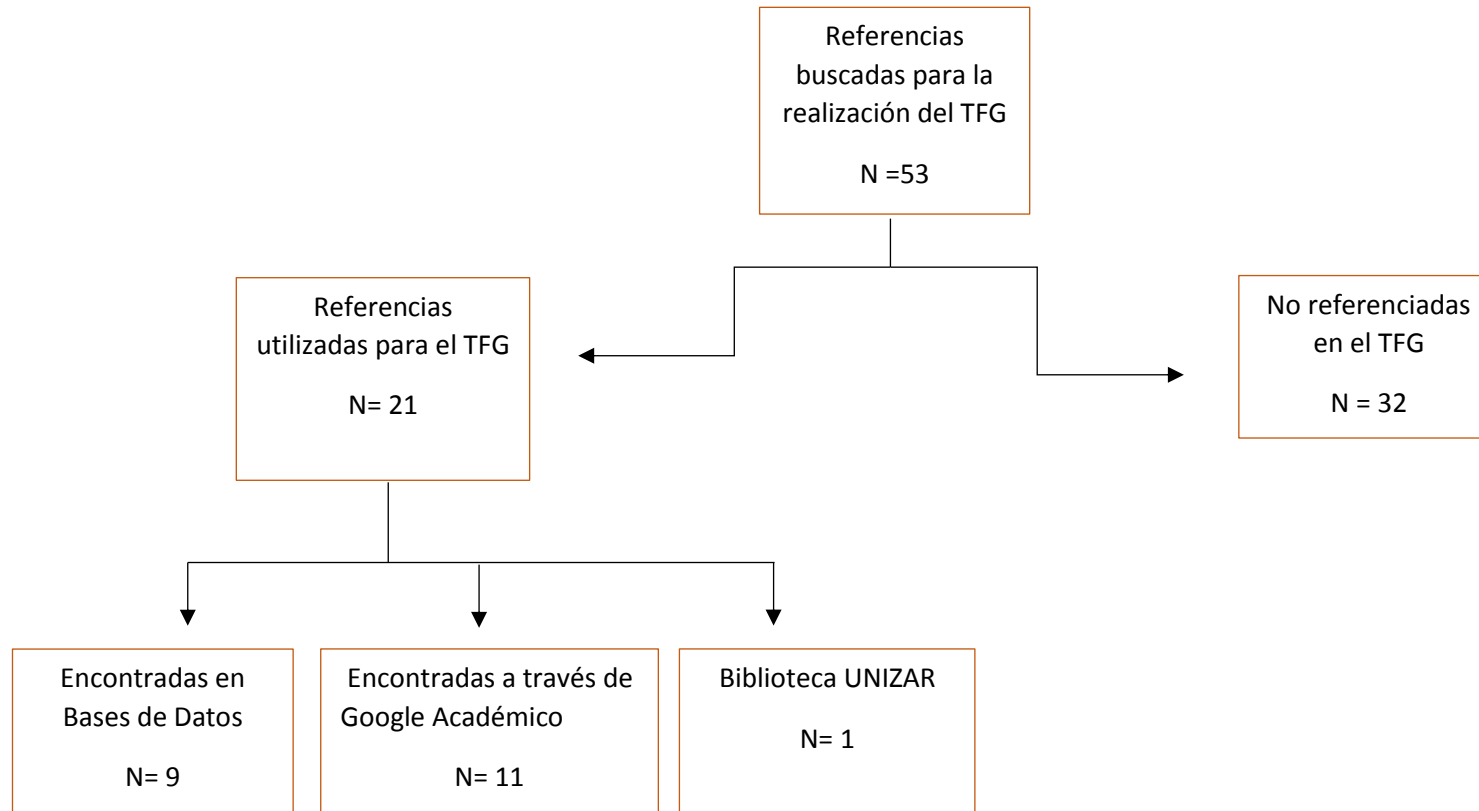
Referencias buscadas para la realización del TFG

N =53

Referencias utilizadas para el TFG

N= 21

No referenciadas en el TFG

N = 32

Encontradas en Bases de Datos

N= 9

Encontradas a través de Google Académico

N= 11

Biblioteca UNIZAR

N= 1